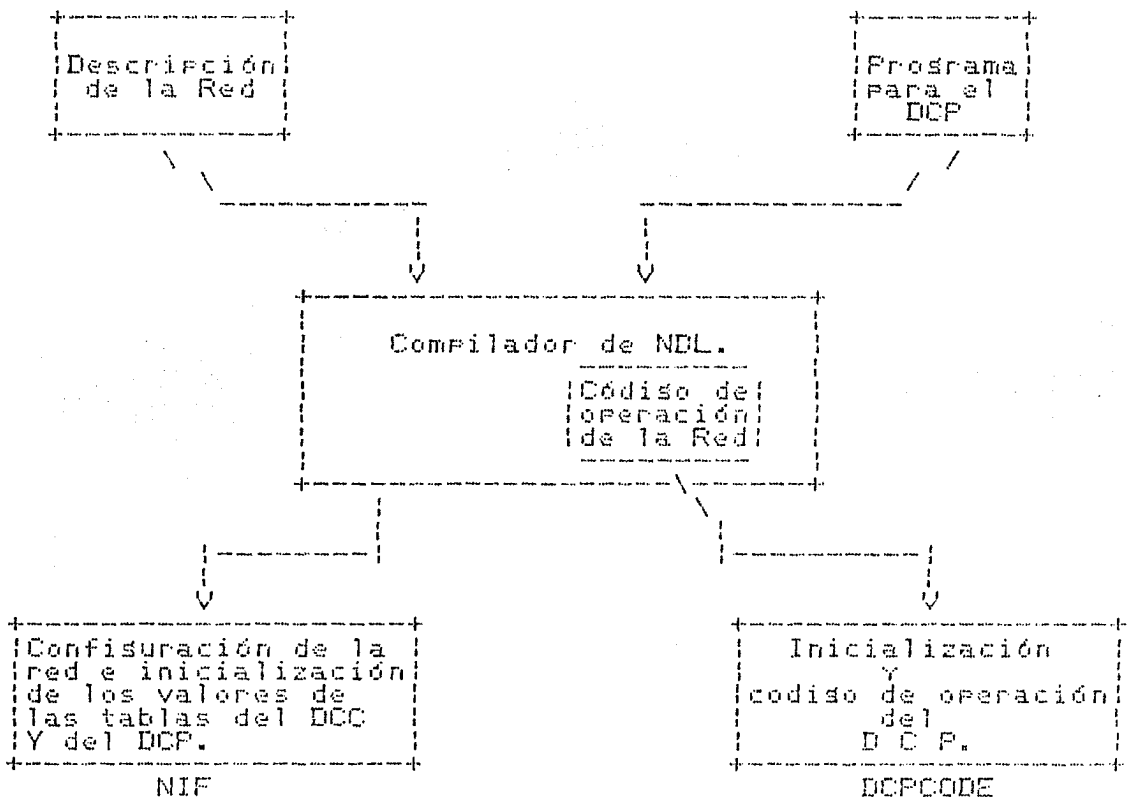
Descripción de la Red

Prosrama para el DCP

Compilador de NDL.

Códiso de operación de la Red

Confisuración de la red e inicialización de los valores de las tablas del DCC Y del DCP.

NIF

Inicialización Y codiso de operación del D C P.

DCPCODE